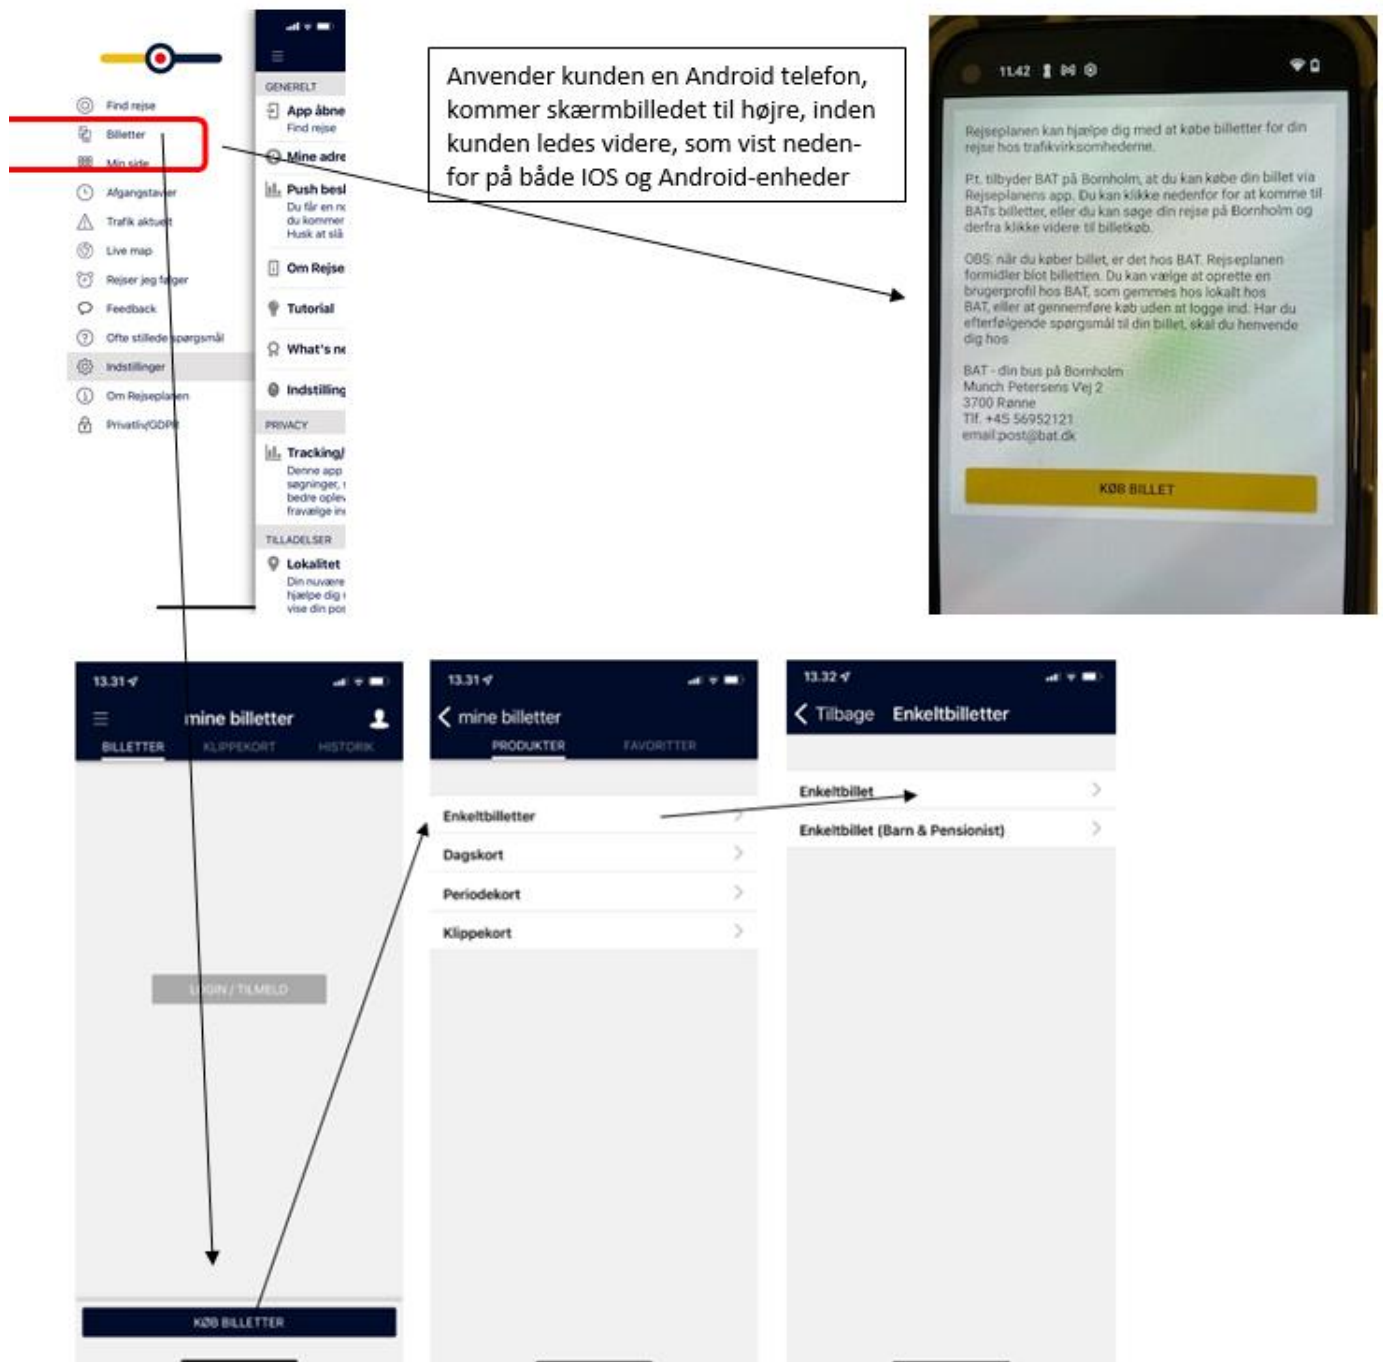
Find rejse
Billetter
Min side
Afgangstavler
Trafik aktuelt
Live map
Rejser jeg følger
Feedback
Ofte stillede spørgsmål
Indstillinger
Om Rejseplanen
Privativ/GDPR

GENERELT
App åbne
Find rejse
Mine adre
Push besl
Du får en n
du kommer
Husk at slå
Om Rejse
Tutorial
What's ne
Indstilling
PRIVACY
Tracking/
Denne app
søgninger,
bedre ople
fravælge in
TILLADELSER
Lokalitet
Din nuvære
hjælpe dig
vise din pos

Anvender kunden en Android telefon, kommer skærmbilledet til højre, inden kunden ledes videre, som vist nedenfor på både IOS og Android-enheder

11.42

Rejseplanen kan hjælpe dig med at købe billetter for din rejse hos trafikvirksomhederne.

P.t. tilbyder BAT på Bornholm, at du kan købe din billet via Rejseplanens app. Du kan klikke nedenfor for at komme til BATs billetter, eller du kan søge din rejse på Bornholm og derfra klikke videre til billetkøb.

OBS: når du køber billet, er det hos BAT. Rejseplanen formidler blot billetten. Du kan vælge at oprette en brugerprofil hos BAT, som gemmes hos lokalt hos BAT, eller at gennemføre køb uden at logge ind. Har du efterfølgende spørgsmål til din billet, skal du henvende dig hos

BAT - din bus på Bornholm
Munch Petersens Vej 2
3700 Rønne
Tlf. +45 56952121
email:post@bat.dk

KØB BILLET

13.31
mine billetter
BILLETTER KLIPPEKORT HISTORIK
LOGIN / TILMELD
KØB BILLETTER

13.31
mine billetter
PRODUKTER FAVORITTER
Enkeltbilletter
Dagskort
Periodekort
Klippekort

13.32
Tilbage Enkeltbilletter
Enkeltbillet
Enkeltbillet (Barn & Pensionist)